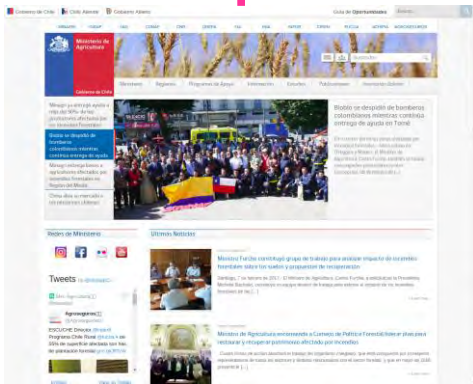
Gobierno de Chile | Chile Atiende | Gobierno Abierto

Guía de Oportunidades

ODEPA | INDAP | SAG | CONAF | CNR | SEREMI | FIA | FIA | INFOR | CIREN | FUCOA | INIA | ACHIPIA | AGROSEGUROS

Ministerio de Agricultura

Gobierno de Chile

Ministerio | Regiones | Programas de Apoyo | Información | Estudios | Publicaciones | Atención Ciudadana

Buscador

Minagri ya entregó ayuda a más del 90% de los productores afectados por los incendios forestales

Biobío se despide de bomberos colombianos mientras continúa entrega de ayuda en Tomé

Minagri entrega bonos a agricultores afectados por incendios forestales en Región del Maule

Chile abre su mercado a las mandarinas chilenas

Biobío se despidió de bomberos colombianos mientras continúa entrega de ayuda en Tomé

Redes del Ministerio

Últimas Noticias

Tweets

Min. Agricultura

Agroseguros

Ministro Furche constituyó grupo de trabajo para analizar impacto de incendios forestales sobre los suelos y proponer de recuperación

Ministro de Agricultura encomendó a Consejo de Política Forestal hacer propuestas para restaurar y recuperar patrimonio afectado por incendios

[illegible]